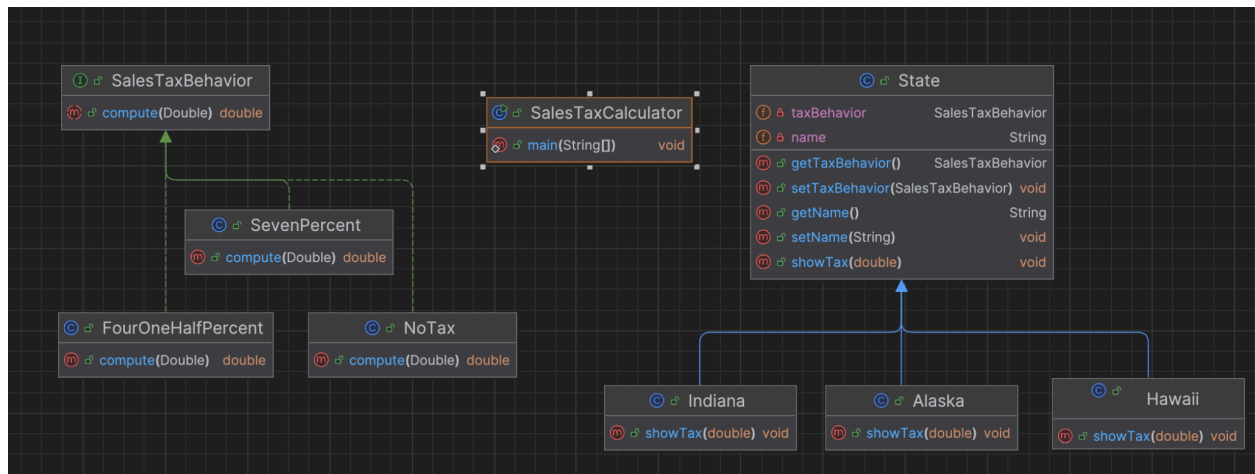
SalesTaxBehavior
compute(Double) double

SalesTaxCalculator
main(String[]) void

State
taxBehavior SalesTaxBehavior
name String
getTaxBehavior() SalesTaxBehavior
setTaxBehavior(SalesTaxBehavior) void
getName() String
setName(String) void
showTax(double) void

SevenPercent
compute(Double) double

FourOneHalfPercent
compute(Double) double

NoTax
compute(Double) double

Indiana
showTax(double) void

Alaska
showTax(double) void

Hawaii
showTax(double) void